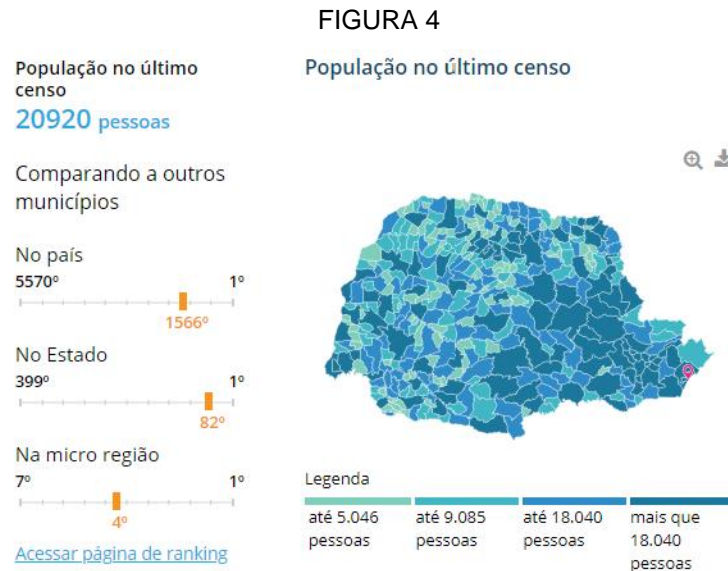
FIGURA 4

População no último censo
20920 pessoas

Comparando a outros municípios

No país
5570º
1º
1566º

No Estado
399º
1º
82º

Na micro região
7º
1º
4º

Acessar página de ranking

População no último censo

Legenda
até 5.046 pessoas
até 9.085 pessoas
até 18.040 pessoas
mais que 18.040 pessoas